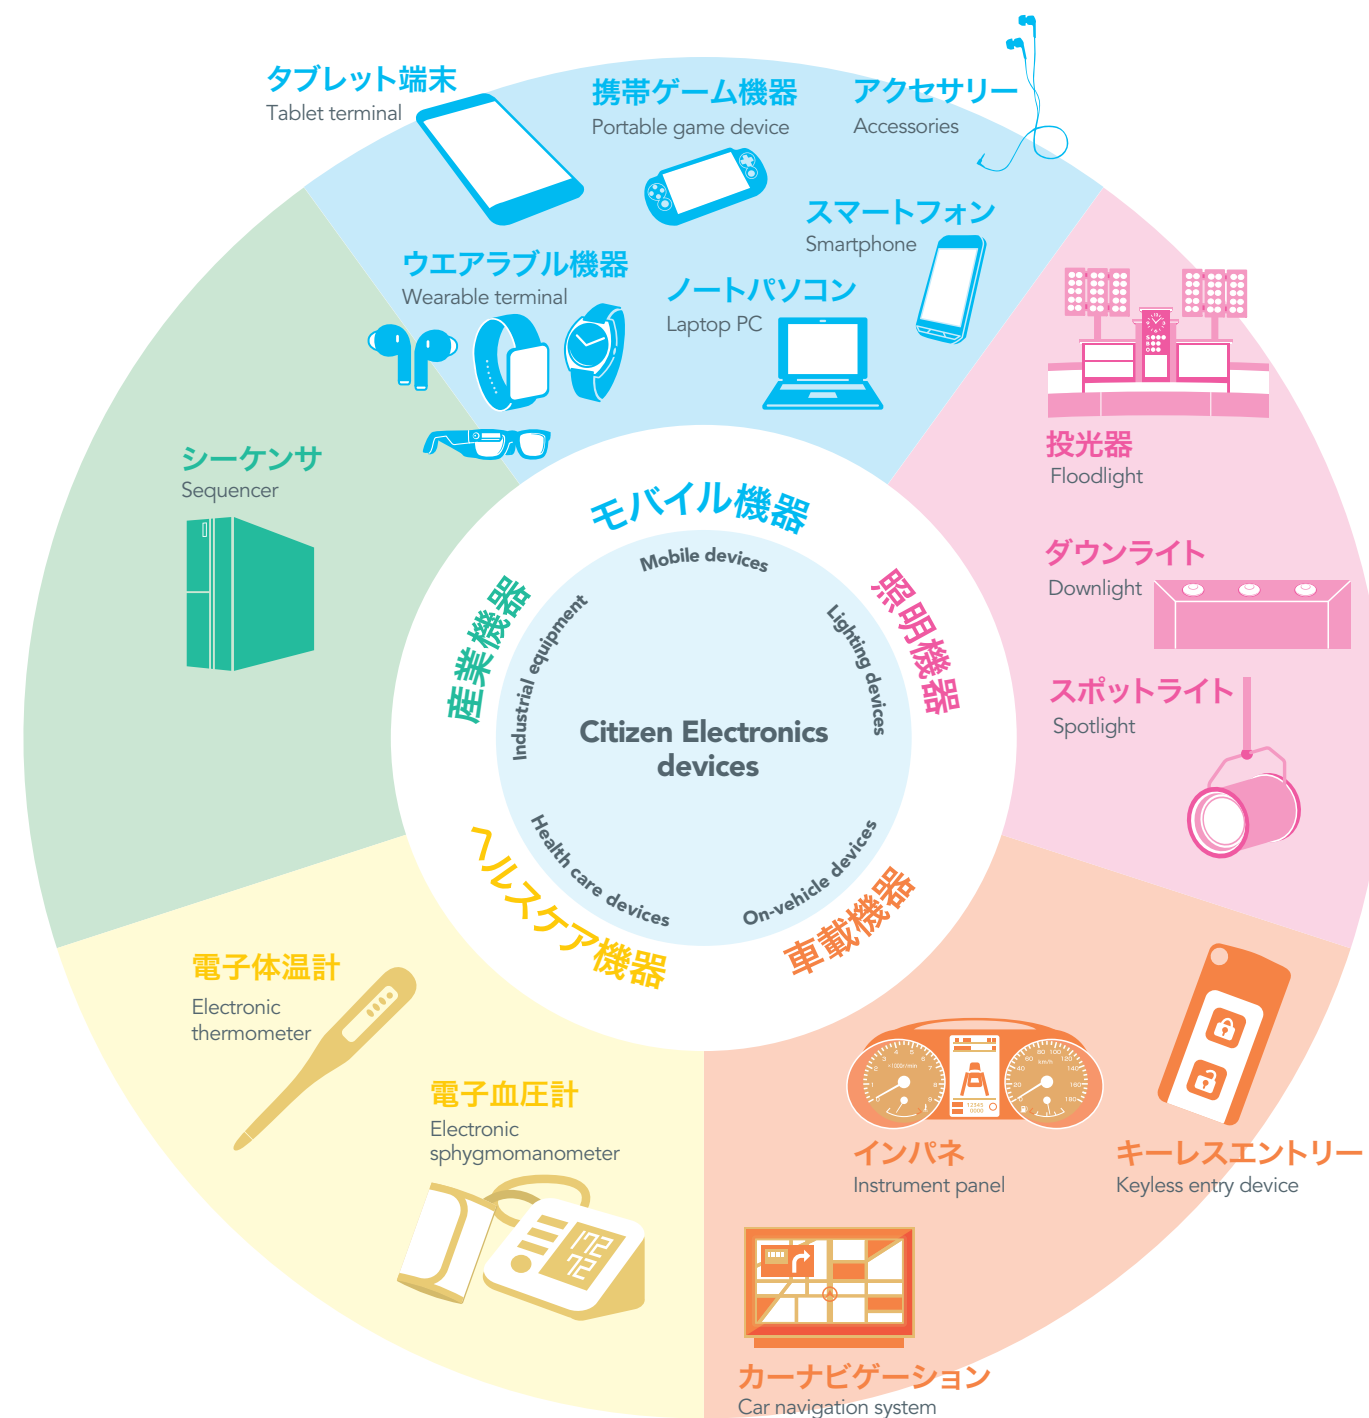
タブレット端末
Tablet terminal

携帯ゲーム機器
Portable game device

アクセサリー
Accessories

スマートフォン
Smartphone

ウエアラブル機器
Wearable terminal

ノートパソコン
Laptop PC

シーケンサ
Sequencer

投光器
Floodlight

ダウンライト
Downlight

スポットライト
Spotlight

モバイル機器
Mobile devices

照明機器
Lighting devices

車載機器
On-vehicle devices

ヘルスケア機器
Health care devices

産業機器
Industrial equipment

Citizen Electronics devices

電子体温計
Electronic thermometer

電子血圧計
Electronic sphygmomanometer

インパネ
Instrument panel

キーレスエントリー
Keyless entry device

カーナビゲーション
Car navigation system